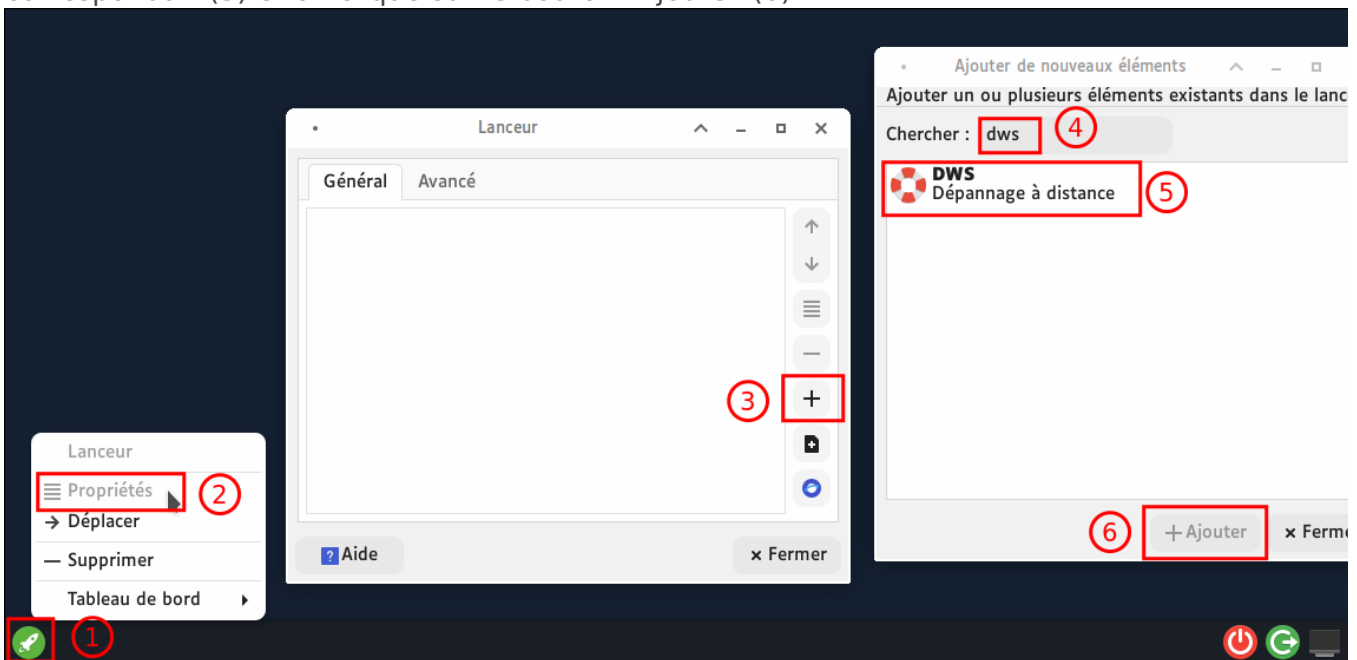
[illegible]

Lanceur

Général Avancé

3

Aide

× Fermer

Ajouter de nouveaux éléments

Ajouter un ou plusieurs éléments existants dans le lanc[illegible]

Chercher : dws 4

DWS
Dépannage à distance 5

6 + Ajouter × Ferm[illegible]

Lanceur

Propriétés 2

→ Déplacer

— Supprimer

Tableau de bord

1